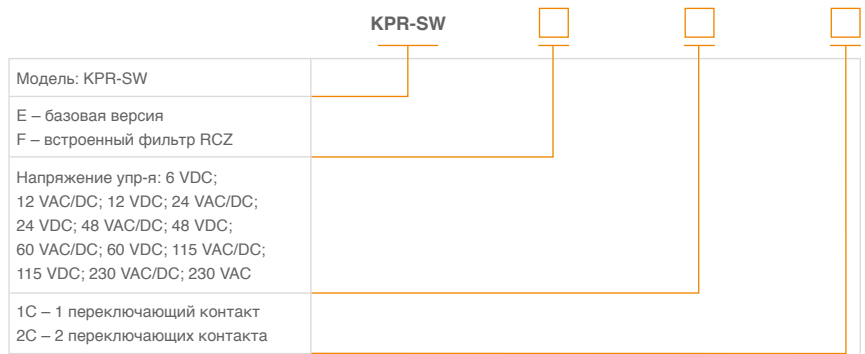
KPR-SW

Модель: KPR-SW

E – базовая версия
F – встроенный фильтр RCZ

Напряжение упр-я: 6 VDC; 12 VAC/DC; 12 VDC; 24 VAC/DC; 24 VDC; 48 VAC/DC; 48 VDC; 60 VAC/DC; 60 VDC; 115 VAC/DC; 115 VDC; 230 VAC/DC; 230 VAC

1C – 1 переключающий контакт
2C – 2 переключающих контакта